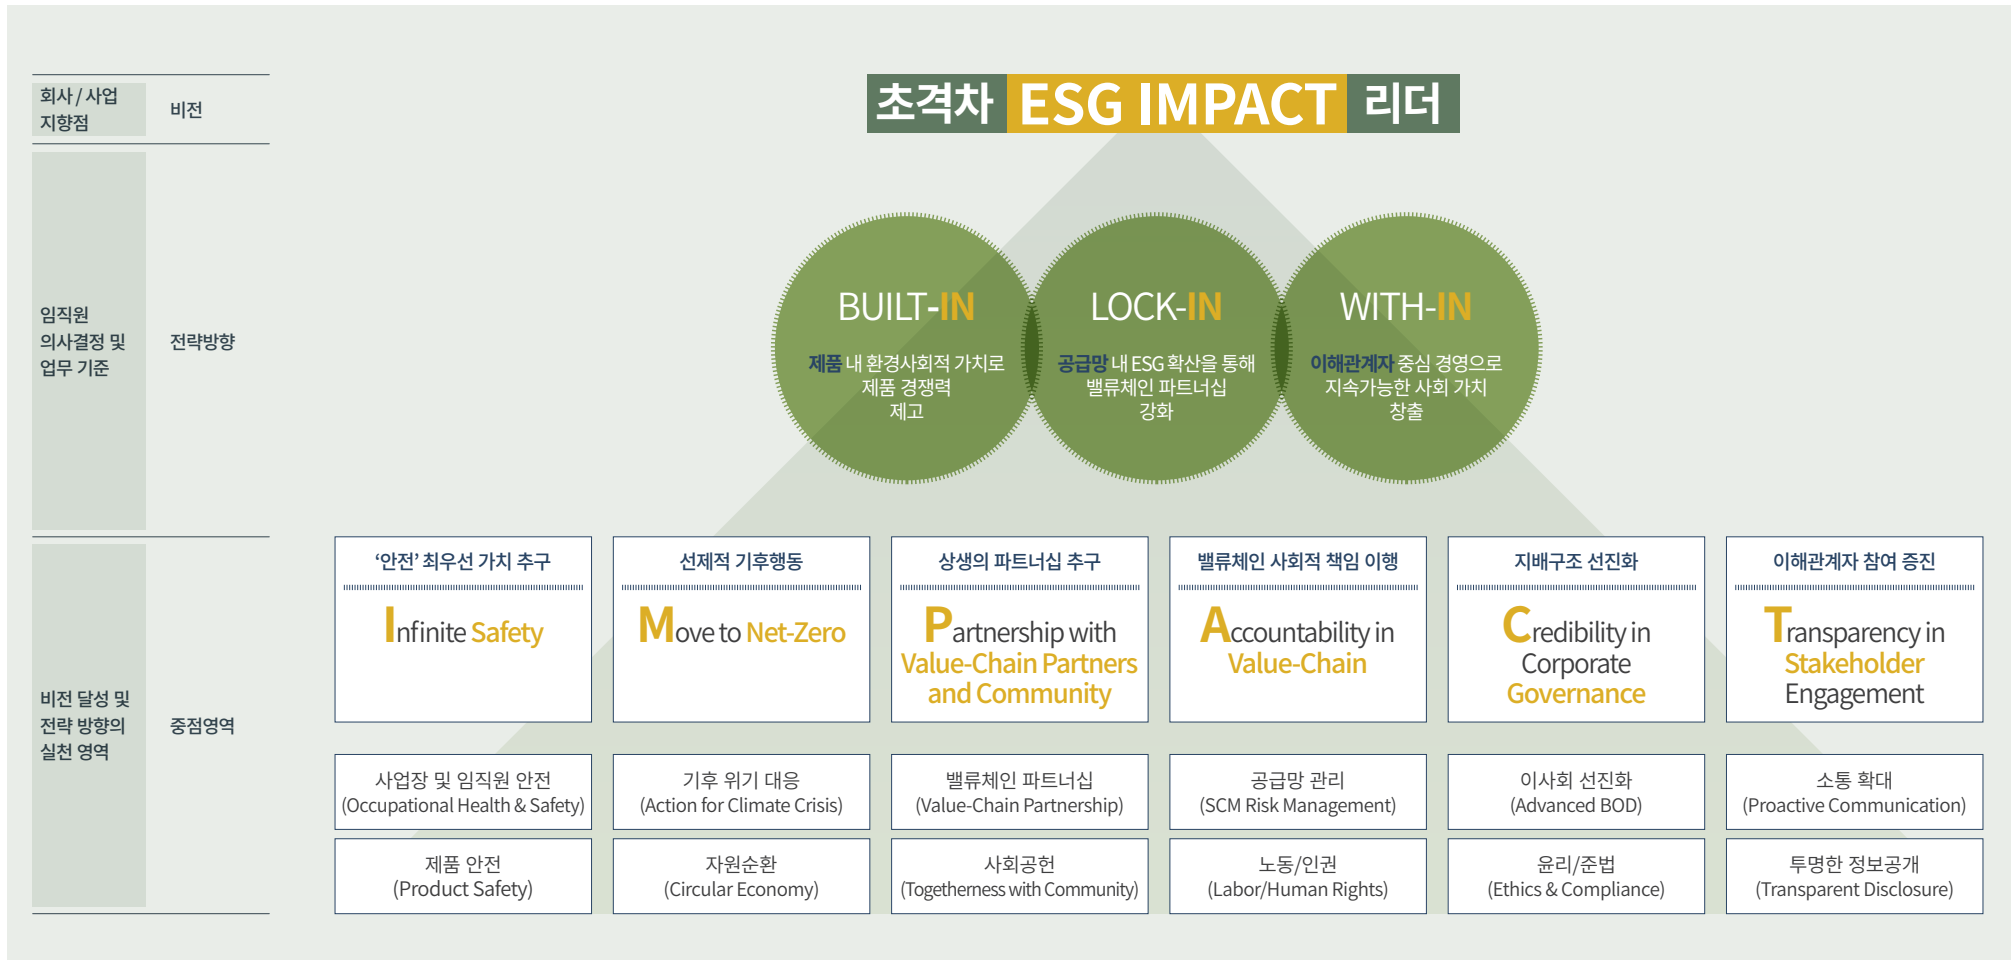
회사 / 사업 지향점

비전

임직원 의사결정 및 업무 기준

전략방향

비전 달성 및 전략 방향의 실천 영역

중점영역

초격차 ESG IMPACT 리더

BUILT-IN
제품 내 환경사회적 가치로 제품 경쟁력 제고

LOCK-IN
공급망 내 ESG 확산을 통해 밸류체인 파트너십 강화

WITH-IN
이해관계자 중심 경영으로 지속가능한 사회 가치 창출

| '안전' 최우선 가치 추구 | 선제적 기후행동 | 상생의 파트너십 추구 | 밸류체인 사회적 책임 이행 | 지배구조 선진화 | 이해관계자 참여 증진 |
|---|---|---|---|---|---|
| Infinite Safety | Move to Net-Zero | Partnership with Value-Chain Partners and Community | Accountability in Value-Chain | Credibility in Corporate Governance | Transparency in Stakeholder Engagement |
| 사업장 및 임직원 안전 (Occupational Health & Safety) | 기후 위기 대응 (Action for Climate Crisis) | 밸류체인 파트너십 (Value-Chain Partnership) | 공급망 관리 (SCM Risk Management) | 이사회 선진화 (Advanced BOD) | 소통 확대 (Proactive Communication) |
| 제품 안전 (Product Safety) | 자원순환 (Circular Economy) | 사회공헌 (Togetherness with Community) | 노동/인권 (Labor/Human Rights) | 윤리/준법 (Ethics & Compliance) | 투명한 정보공개 (Transparent Disclosure) |